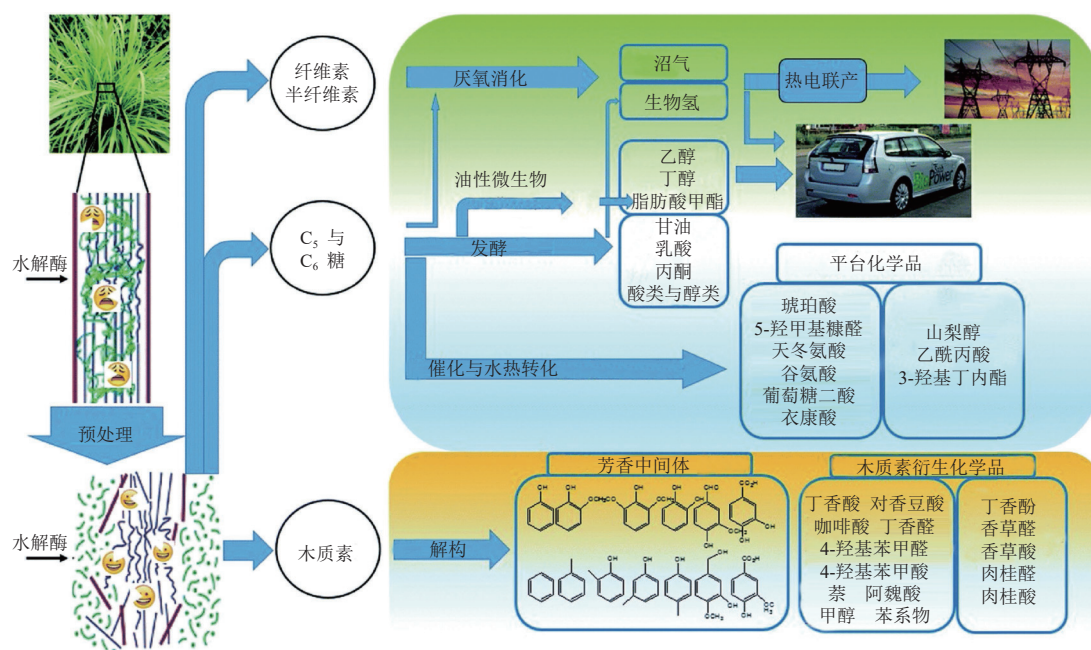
水解酶

预处理

水解酶

纤维素
半纤维素

$C_5$ 与
$C_6$ 糖

木质素

厌氧消化

沼气

生物氢

热电联产

油性微生物

乙醇
丁醇
脂肪酸甲酯

发酵

甘油
乳酸
丙酮
酸类与醇类

平台化学品

催化与水热转化

琥珀酸
5-羟甲基糠醛
天冬氨酸
谷氨酸
葡萄糖二酸
衣康酸

山梨醇
乙酰丙酸
3-羟基丁内酯

解构

芳香中间体

OH OH OCH₃ OH OH CHO COOH
OH OH OH OH OCH₃

木质素衍生化学品

丁香酸 对香豆酸
咖啡酸 丁香醛
4-羟基苯甲醛
4-羟基苯甲酸
萘 阿魏酸
甲醇 苯系物

丁香酚
香草醛
香草酸
肉桂醛
肉桂酸